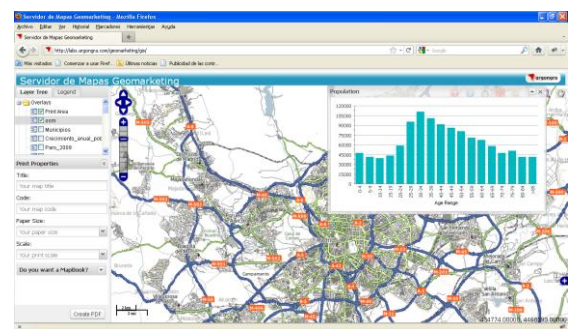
Servidor de Mapas Geomarketing - Mozilla Firefox

Archivo Editar Ver Historial Marcadores Herramientas Ayuda

Servidor de Mapas Geomarketing

http://labs.urgongra.com/geomarketing/gis/

Google

Más visitados Comenzar a usar Firef... Últimas noticias Publicidad de las contr...

Servidor de Mapas Geomarketing

urgongra

Layer tree Legend

Overlays
Print Area
mm
Municipios
Crecimiento_anual_pot
Paro_2009

Print Properties

Title:
Your map title

Code:
Your map code

Paper Size:
Your paper size

Scale:
Your print scale

Do you want a MapBook?

Create PDF

Population

120000
110000
100000
90000
80000
70000
60000
50000
40000
30000
20000
10000
0

0-4 5-9 10-14 15-19 20-24 25-29 30-34 35-39 40-44 45-49 50-54 55-59 60-64 65-69 70-74 75-79 80-84 >85

Age Range

2 km
1 mi

434774.08008, 4468095.02000